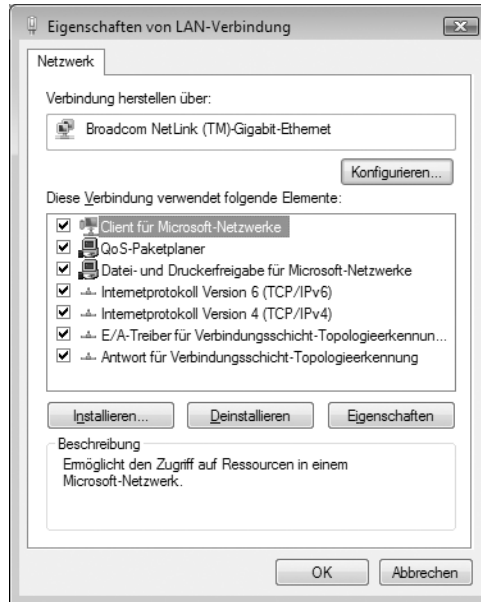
Eigenschaften von LAN-Verbindung

Netzwerk

Verbindung herstellen über:

Broadcom NetLink (TM)-Gigabit-Ethernet

Konfigurieren...

Diese Verbindung verwendet folgende Elemente:

Client für Microsoft-Netzwerke
QoS-Paketplaner
Datei- und Druckerfreigabe für Microsoft-Netzwerke
Internetprotokoll Version 6 (TCP/IPv6)
Internetprotokoll Version 4 (TCP/IPv4)
E/A-Treiber für Verbindungsschicht-Topologieerkennun...
Antwort für Verbindungsschicht-Topologieerkennung

Installieren...
Deinstallieren
Eigenschaften

Beschreibung
Ermöglicht den Zugriff auf Ressourcen in einem Microsoft-Netzwerk.

OK
Abbrechen